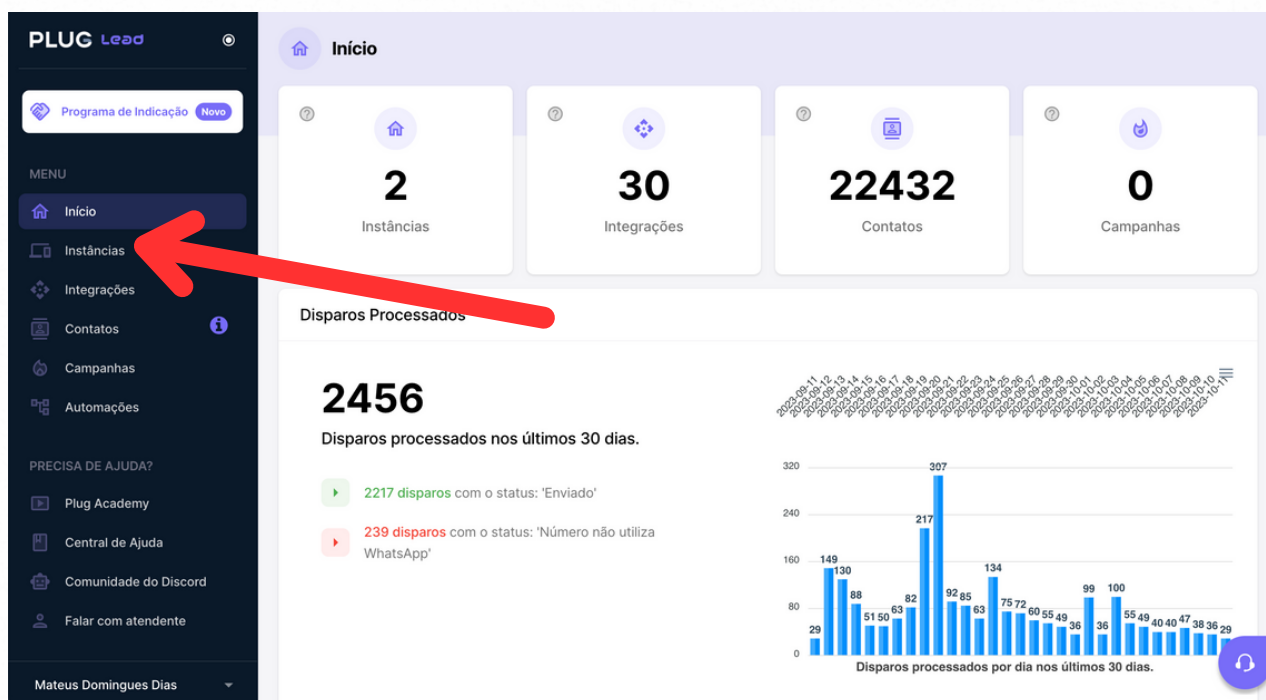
PLUG Lead

Programa de Indicação Novo

MENU

Início

Instâncias

Integrações

Contatos

Campanhas

Automações

PRECISA DE AJUDA?

Plug Academy

Central de Ajuda

Comunidade do Discord

Falar com atendente

Mateus Domingues Dias

Início

2
Instâncias

30
Integrações

22432
Contatos

0
Campanhas

Disparos Processados

2456
Disparos processados nos últimos 30 dias.

2217 disparos com o status: 'Enviado'

239 disparos com o status: 'Número não utiliza WhatsApp'

2023-09-11 2023-09-12 2023-09-13 2023-09-14 2023-09-15 2023-09-16 2023-09-17 2023-09-18 2023-09-19 2023-09-20 2023-09-21 2023-09-22 2023-09-23 2023-09-24 2023-09-25 2023-09-26 2023-09-27 2023-09-28 2023-09-29 2023-09-30 2023-10-01 2023-10-02 2023-10-03 2023-10-04 2023-10-05 2023-10-06 2023-10-07 2023-10-08 2023-10-09 2023-10-10 2023-10-11

320
240
160
80
0

29 149 130 88 51 50 63 82 217 307 92 85 63 134 75 72 60 55 49 36 99 36 100 55 49 40 40 47 38 36 29

Disparos processados por dia nos últimos 30 dias.